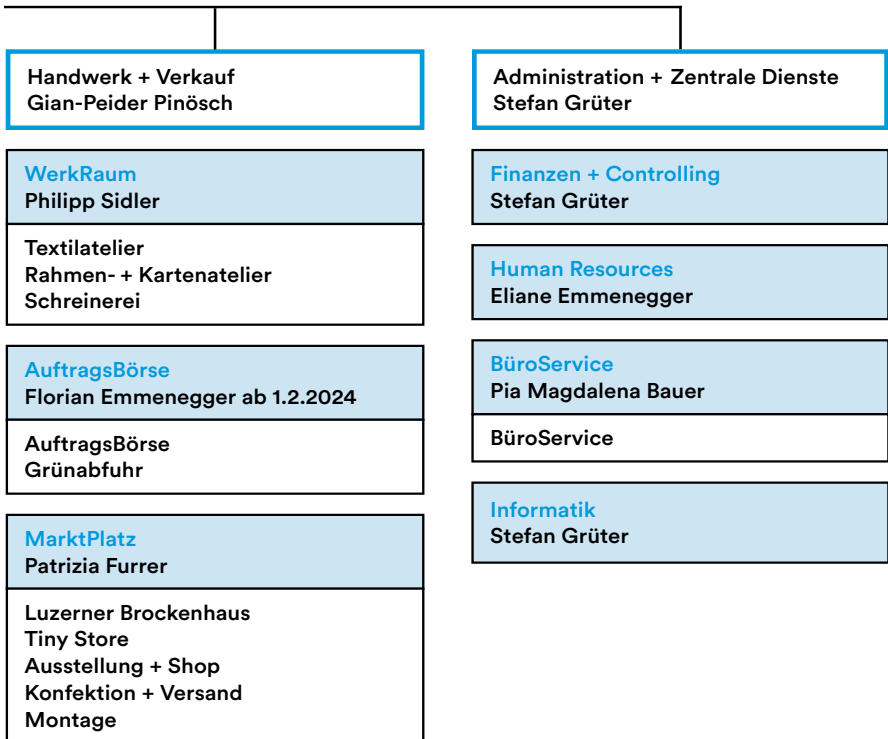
Handwerk + Verkauf
Gian-Peider Pinösch

WerkRaum
Philipp Sidler

Textilatelier
Rahmen- + Kartenatelier
Schreinerei

AuftragsBörse
Florian Emmenegger ab 1.2.2024

AuftragsBörse
Grünabfuhr

MarktPlatz
Patrizia Furrer

Luzerner Brockenhaus
Tiny Store
Ausstellung + Shop
Konfektion + Versand
Montage

Administration + Zentrale Dienste
Stefan Grüter

Finanzen + Controlling
Stefan Grüter

Human Resources
Eliane Emmenegger

BüroService
Pia Magdalena Bauer

BüroService

Informatik
Stefan Grüter